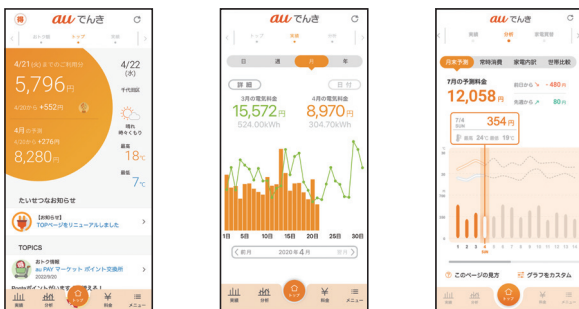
得 au でんき C

おトク情報 トップ 実績

4/21(水)までのご利用分
5,796円
4/20から +552円
4月の予測
4/20から +276円
8,280円

4/22 (水)
千代田区
晴れ 時々くもり
最高 18℃
最低 7℃

たいせつなお知らせ
【お知らせ】 TOPページをリニューアルしました

TOPICS
おトク情報
au PAY マーケット ポイント交換所
2022/3/20
Pontaポイントがいまならさらに増える！

実績 分析 トップ 料金 メニュー

au でんき C

トップ 実績 分析

日 週 月 年

詳細
日 比
3月の電気料金
15,572円
524.00kWh
4月の電気料金
8,970円
304.70kWh

1日 5日 10日 15日 20日 25日 30日

前月 2020年4月 翌月

実績 分析 トップ 料金 メニュー

au でんき C

実績 分析 家電診断

料金予測 常時消費 家電内訳 世帯比較

7月の予測料金
12,058円
前日から ↘ −480円
先週から ↗ 80円

7/4 SUN
354円
最高 24℃ 最低 19℃

1 2 3 4 5 6 7 8 9 10 11 12 13

このページの見方
グラフをカスタム

実績 分析 トップ 料金 メニュー